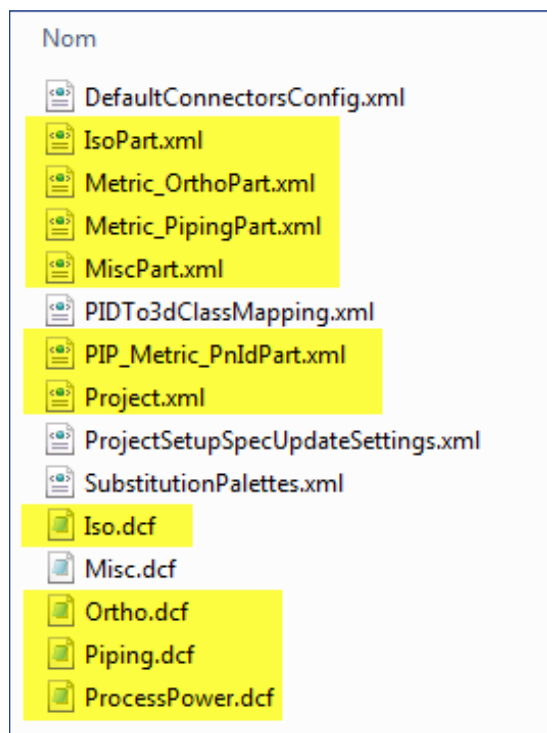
Nom

DefaultConnectorsConfig.xml
IsoPart.xml
Metric_OrthoPart.xml
Metric_PipingPart.xml
MiscPart.xml
PIDTo3dClassMapping.xml
PIP_Metric_PnIdPart.xml
Project.xml
ProjectSetupSpecUpdateSettings.xml
SubstitutionPalettes.xml
Iso.dcf
Misc.dcf
Ortho.dcf
Piping.dcf
ProcessPower.dcf